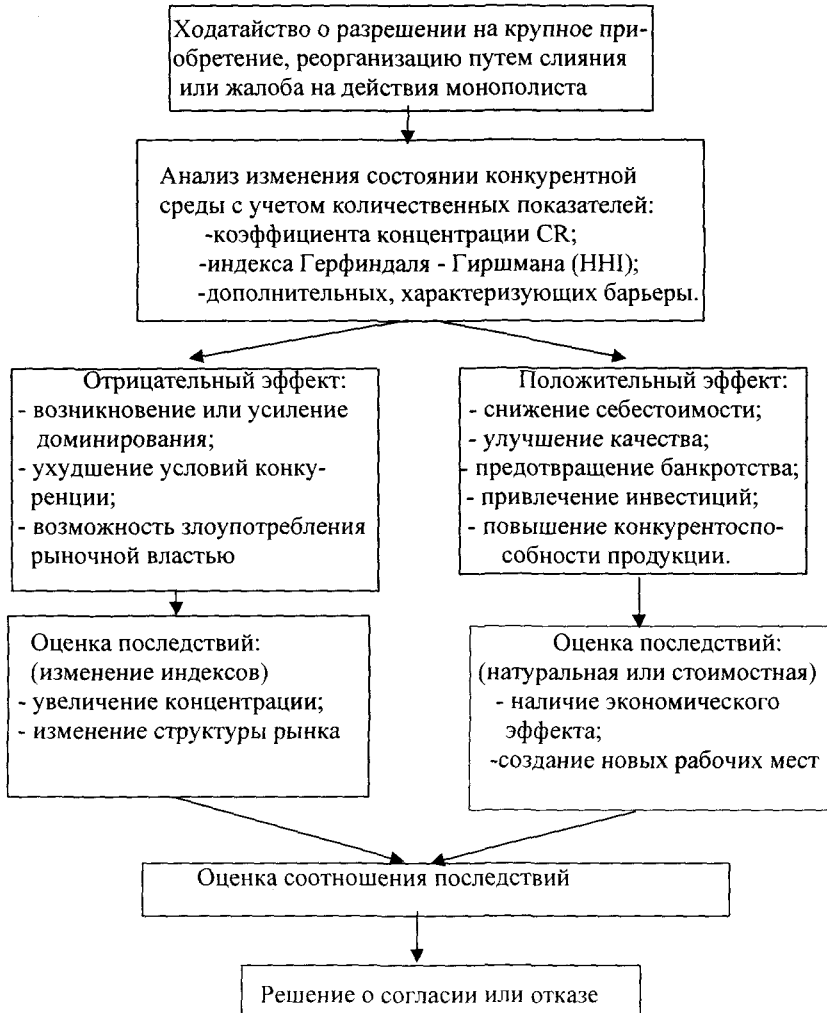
Ходатайство о разрешении на крупное приобретение, реорганизацию путем слияния или жалоба на действия монополиста

Анализ изменения состоянии конкурентной среды с учетом количественных показателей:
-коэффициента концентрации CR;
-индекса Герфиндаля - Гиршмана (HHI);
-дополнительных, характеризующих барьеры.

Отрицательный эффект:
- возникновение или усиление доминирования;
- ухудшение условий конкуренции;
- возможность злоупотребления рыночной властью

Положительный эффект:
- снижение себестоимости;
- улучшение качества;
- предотвращение банкротства;
- привлечение инвестиций;
- повышение конкурентоспособности продукции.

Оценка последствий:
(изменение индексов)
- увеличение концентрации;
- изменение структуры рынка

Оценка последствий:
(натуральная или стоимостная)
- наличие экономического эффекта;
-создание новых рабочих мест

Оценка соотношения последствий

Решение о согласии или отказе